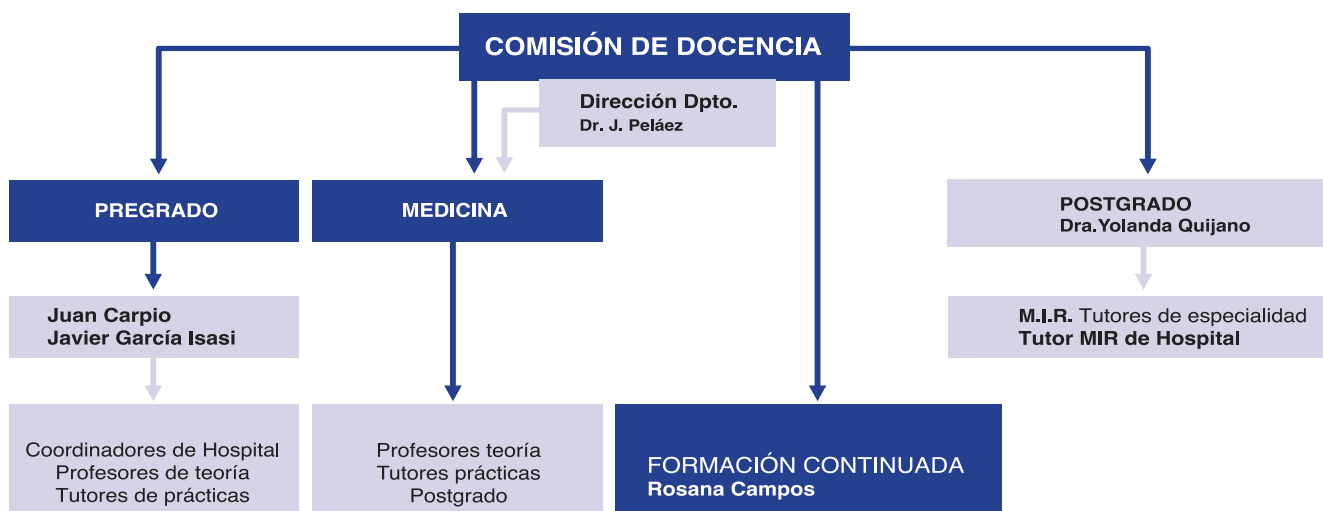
COMISIÓN DE DOCENCIA

Dirección Dpto.
Dr. J. Peláez

PREGRADO

MEDICINA

POSTGRADO
Dra.Yolanda Quijano

Juan Carpio
Javier García Isasi

M.I.R. Tutores de especialidad
Tutor MIR de Hospital

Coordinadores de Hospital
Profesores de teoría
Tutores de prácticas

Profesores teoría
Tutores prácticas
Postgrado

FORMACIÓN CONTINUADA
Rosana Campos